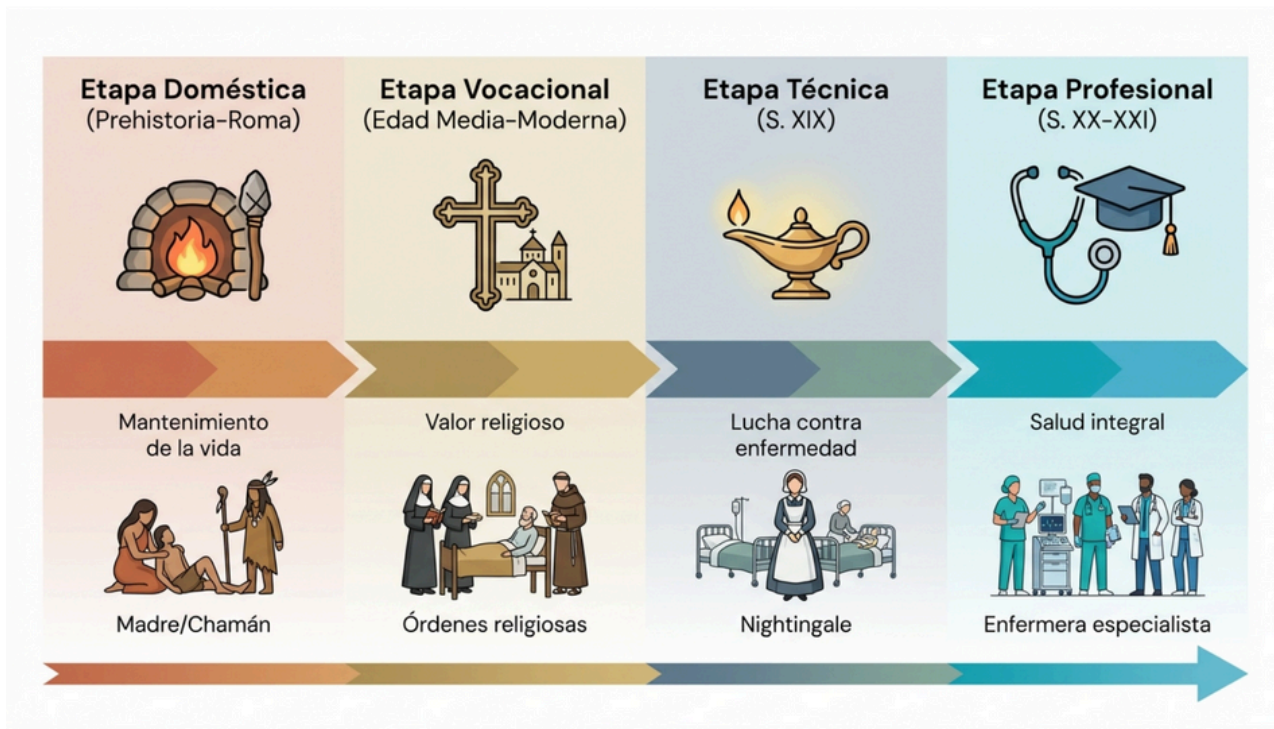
Etapa Doméstica
(Prehistoria-Roma)

Mantenimiento de la vida

Madre/Chamán

Etapa Vocacional
(Edad Media-Moderna)

Valor religioso

Órdenes religiosas

Etapa Técnica
(S. XIX)

Lucha contra enfermedad

Nightingale

Etapa Profesional
(S. XX-XXI)

Salud integral

Enfermera especialista